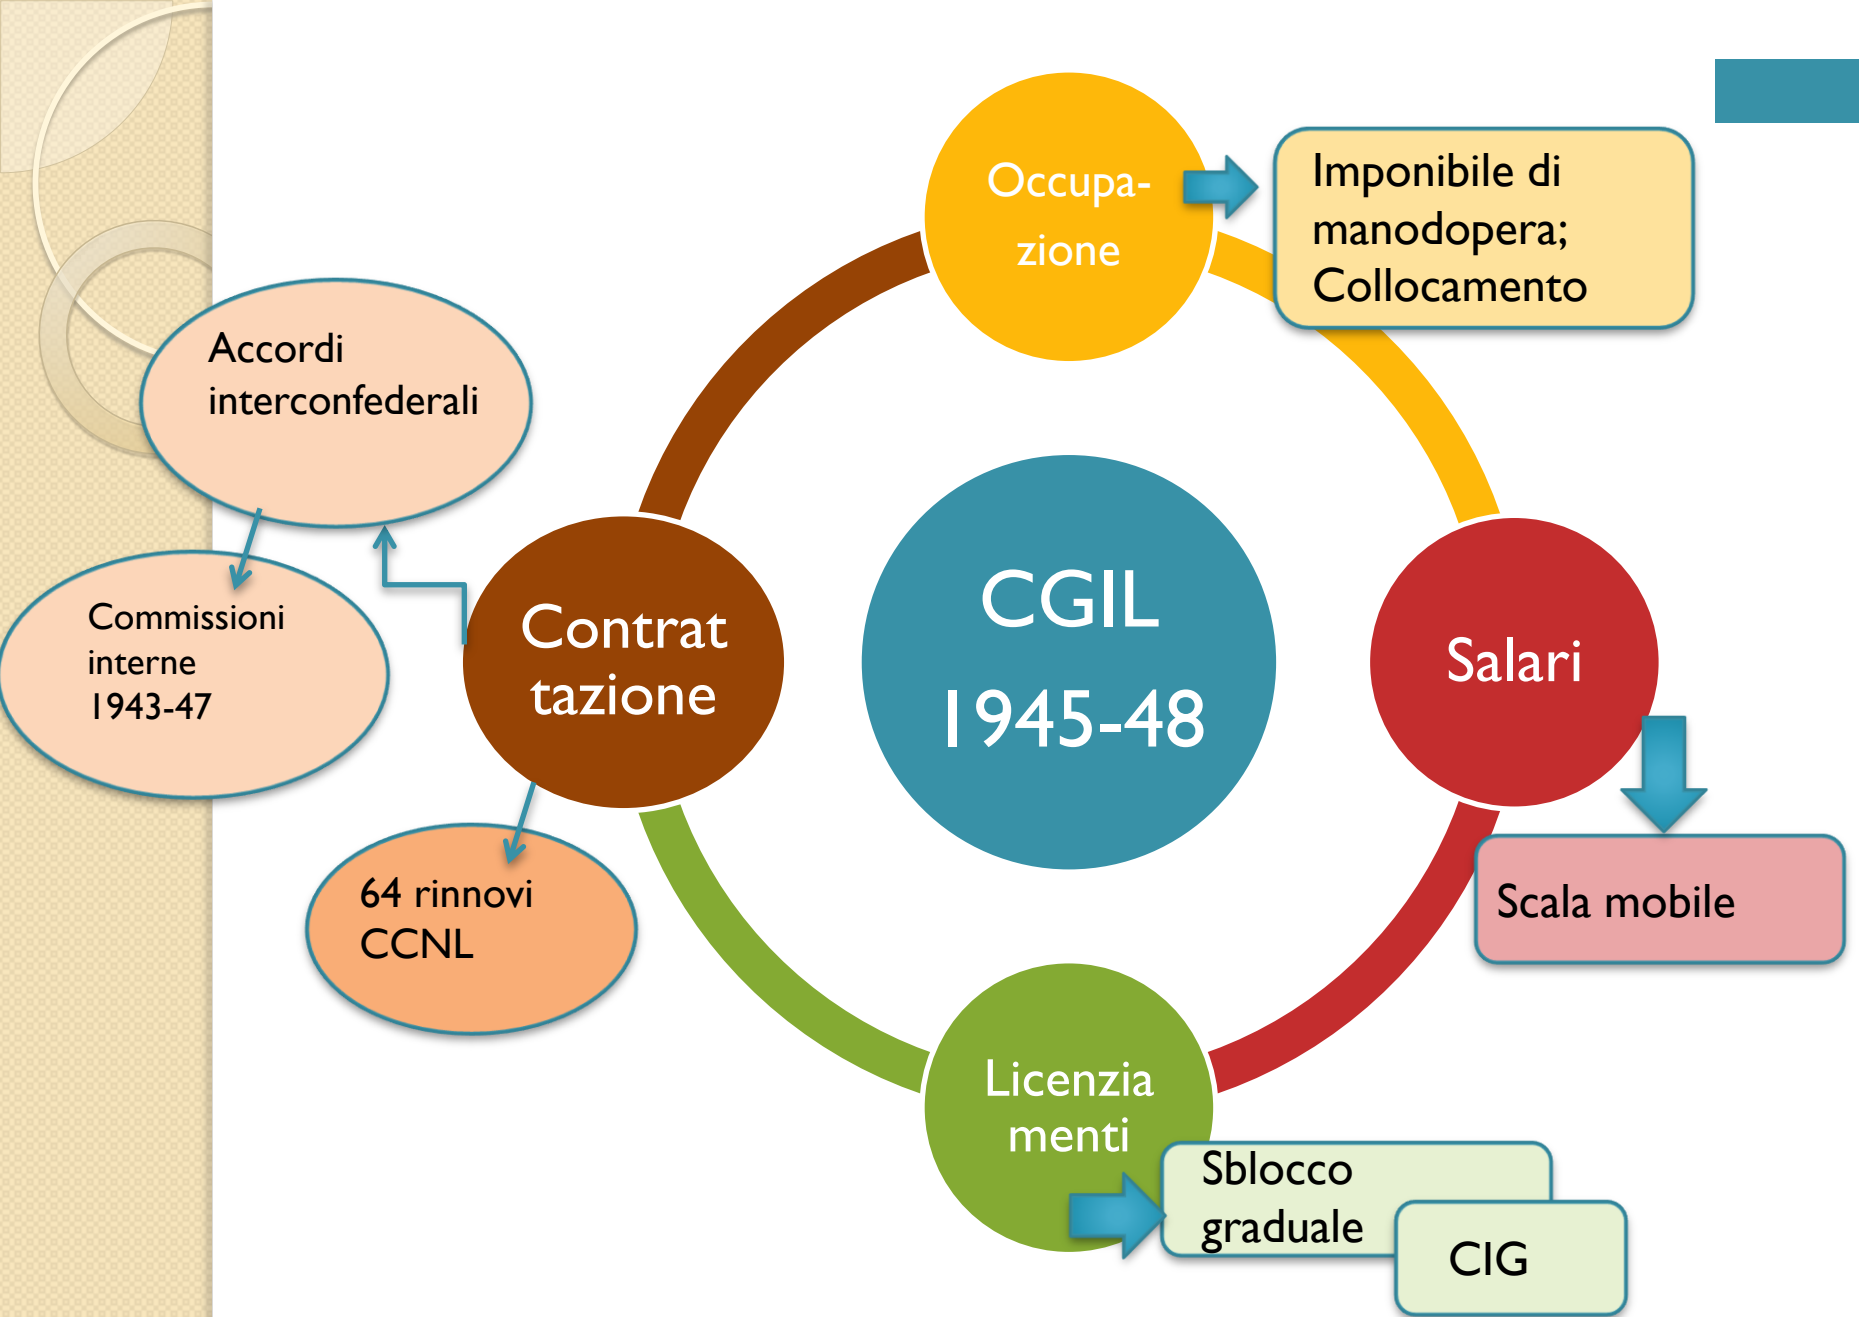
Occupazione

Imponibile di manodopera; Collocamento

Accordi interconfederali

Commissioni interne 1943-47

Contrat tazione

CGIL 1945-48

Salari

Scala mobile

64 rinnovi CCNL

Licenzia menti

Sblocco graduale

CIG